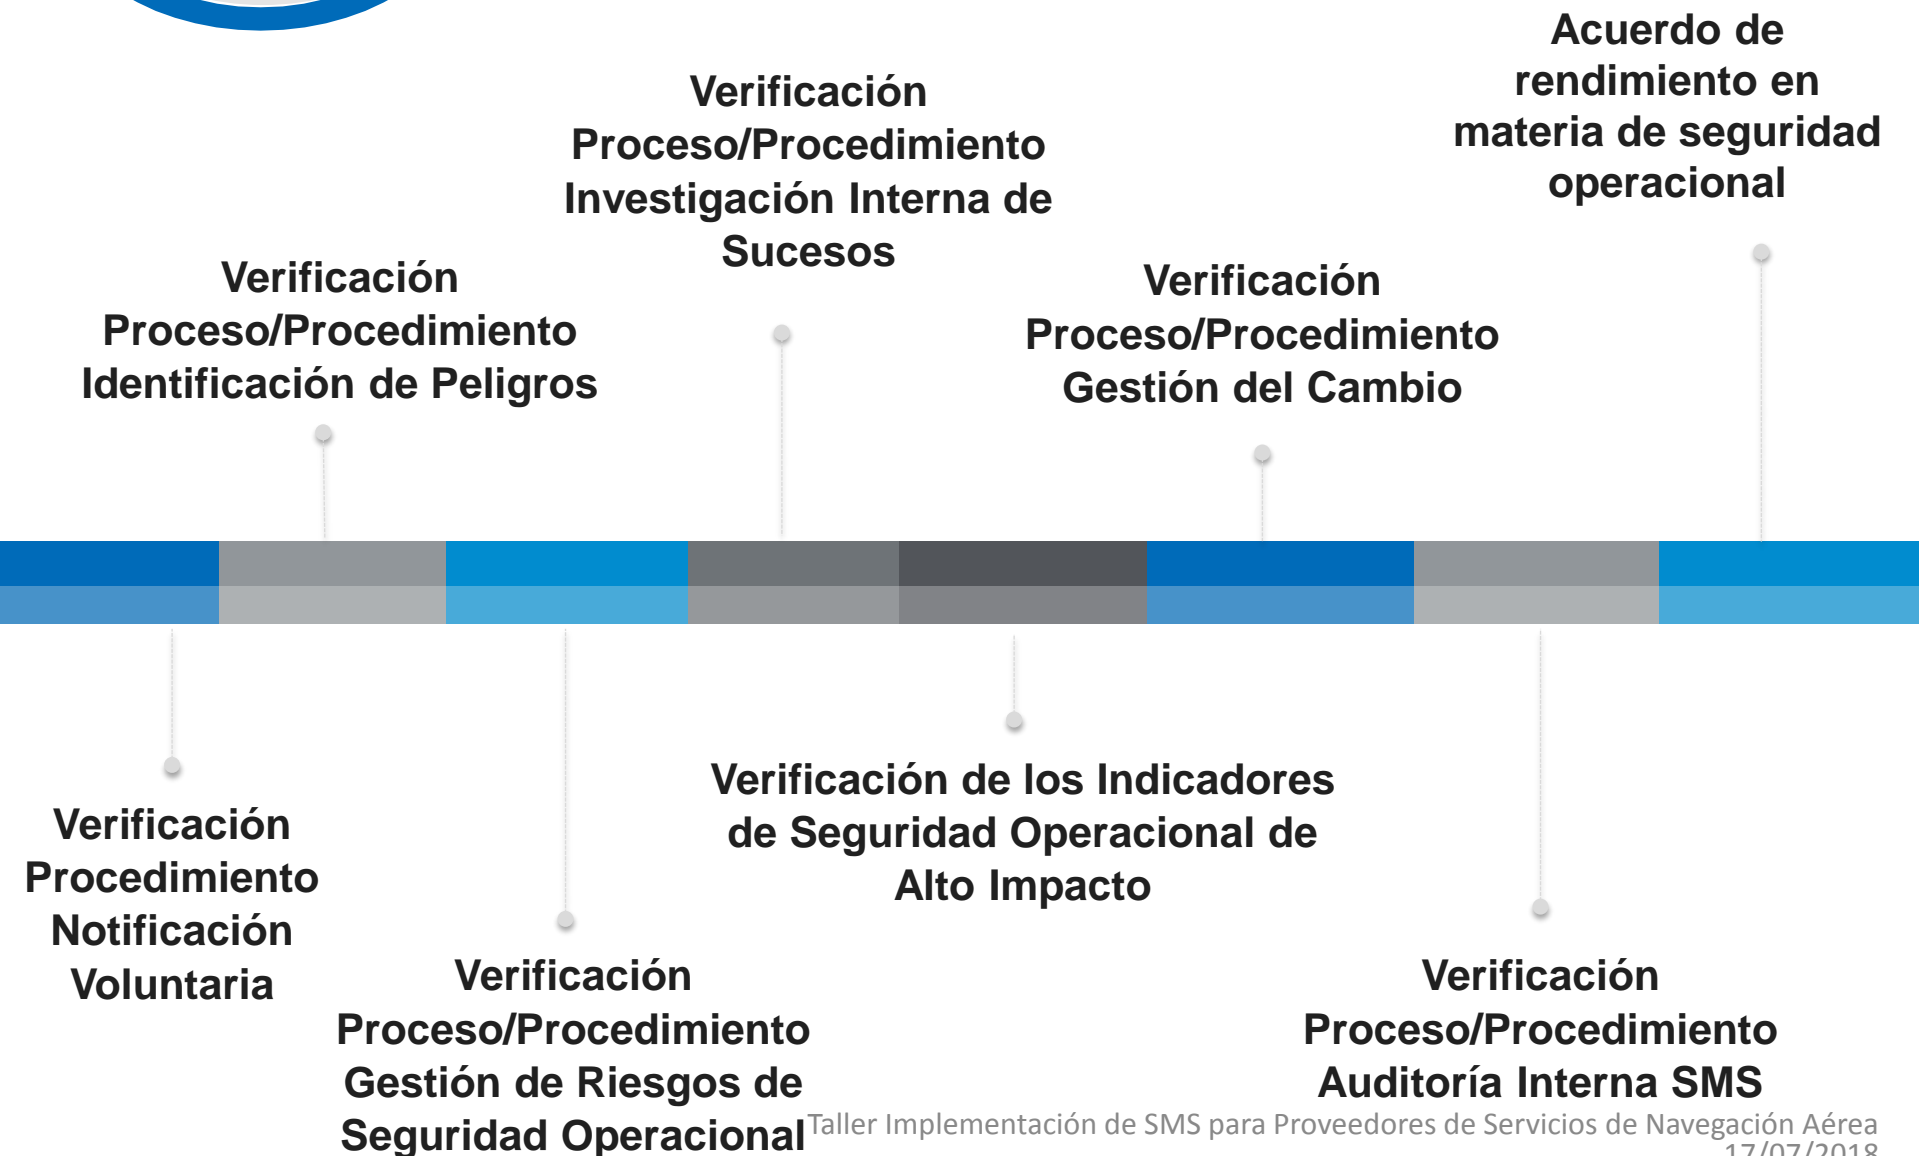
Acuerdo de rendimiento en materia de seguridad operacional

Verificación Proceso/Procedimiento Investigación Interna de Sucesos

Verificación Proceso/Procedimiento Identificación de Peligros

Verificación Proceso/Procedimiento Gestión del Cambio

Verificación Procedimiento Notificación Voluntaria

Verificación de los Indicadores de Seguridad Operacional de Alto Impacto

Verificación Proceso/Procedimiento Gestión de Riesgos de Seguridad Operacional

Verificación Proceso/Procedimiento Auditoría Interna SMS

Taller Implementación de SMS para Proveedores de Servicios de Navegación Aérea
17/07/2018